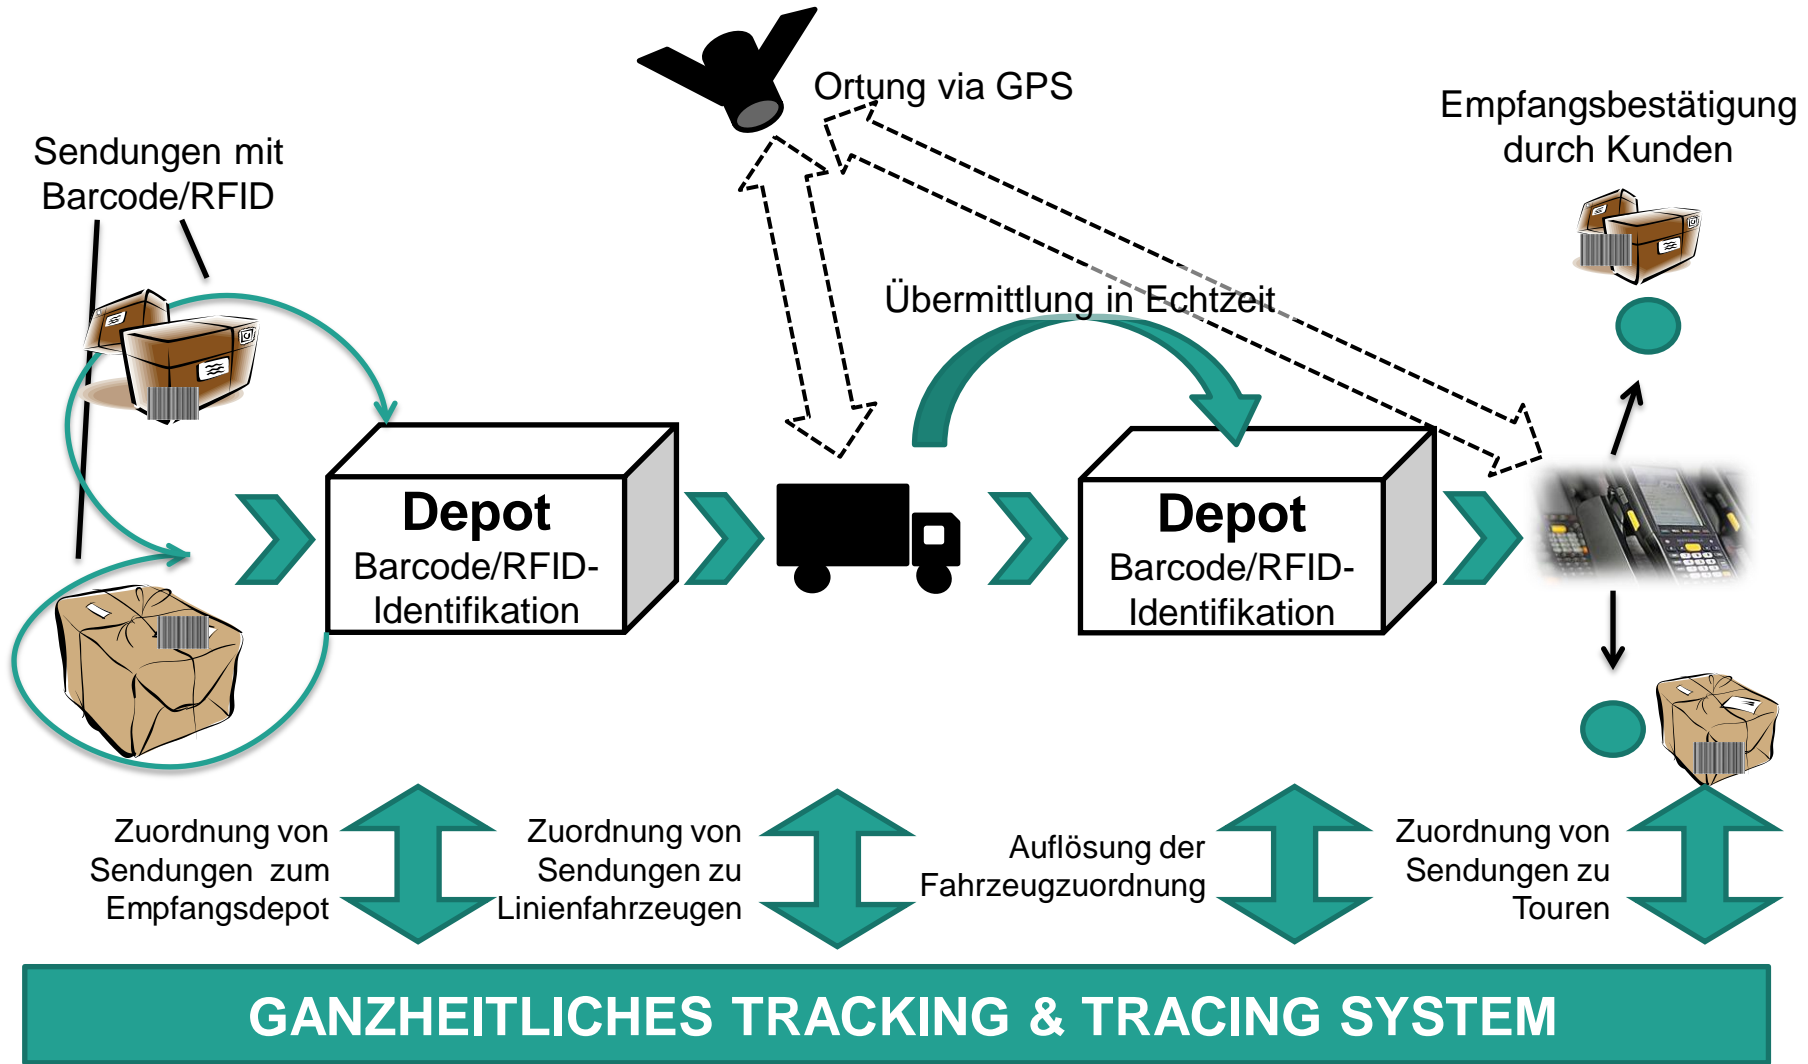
Ortung via GPS

Sendungen mit Barcode/RFID

Empfangsbestätigung durch Kunden

Übermittlung in Echtzeit

Depot
Barcode/RFID-Identifikation

Depot
Barcode/RFID-Identifikation

Zuordnung von Sendungen zum Empfangsdepot

Zuordnung von Sendungen zu Linienfahrzeugen

Auflösung der Fahrzeugzuordnung

Zuordnung von Sendungen zu Touren

GANZHEITLICHES TRACKING & TRACING SYSTEM